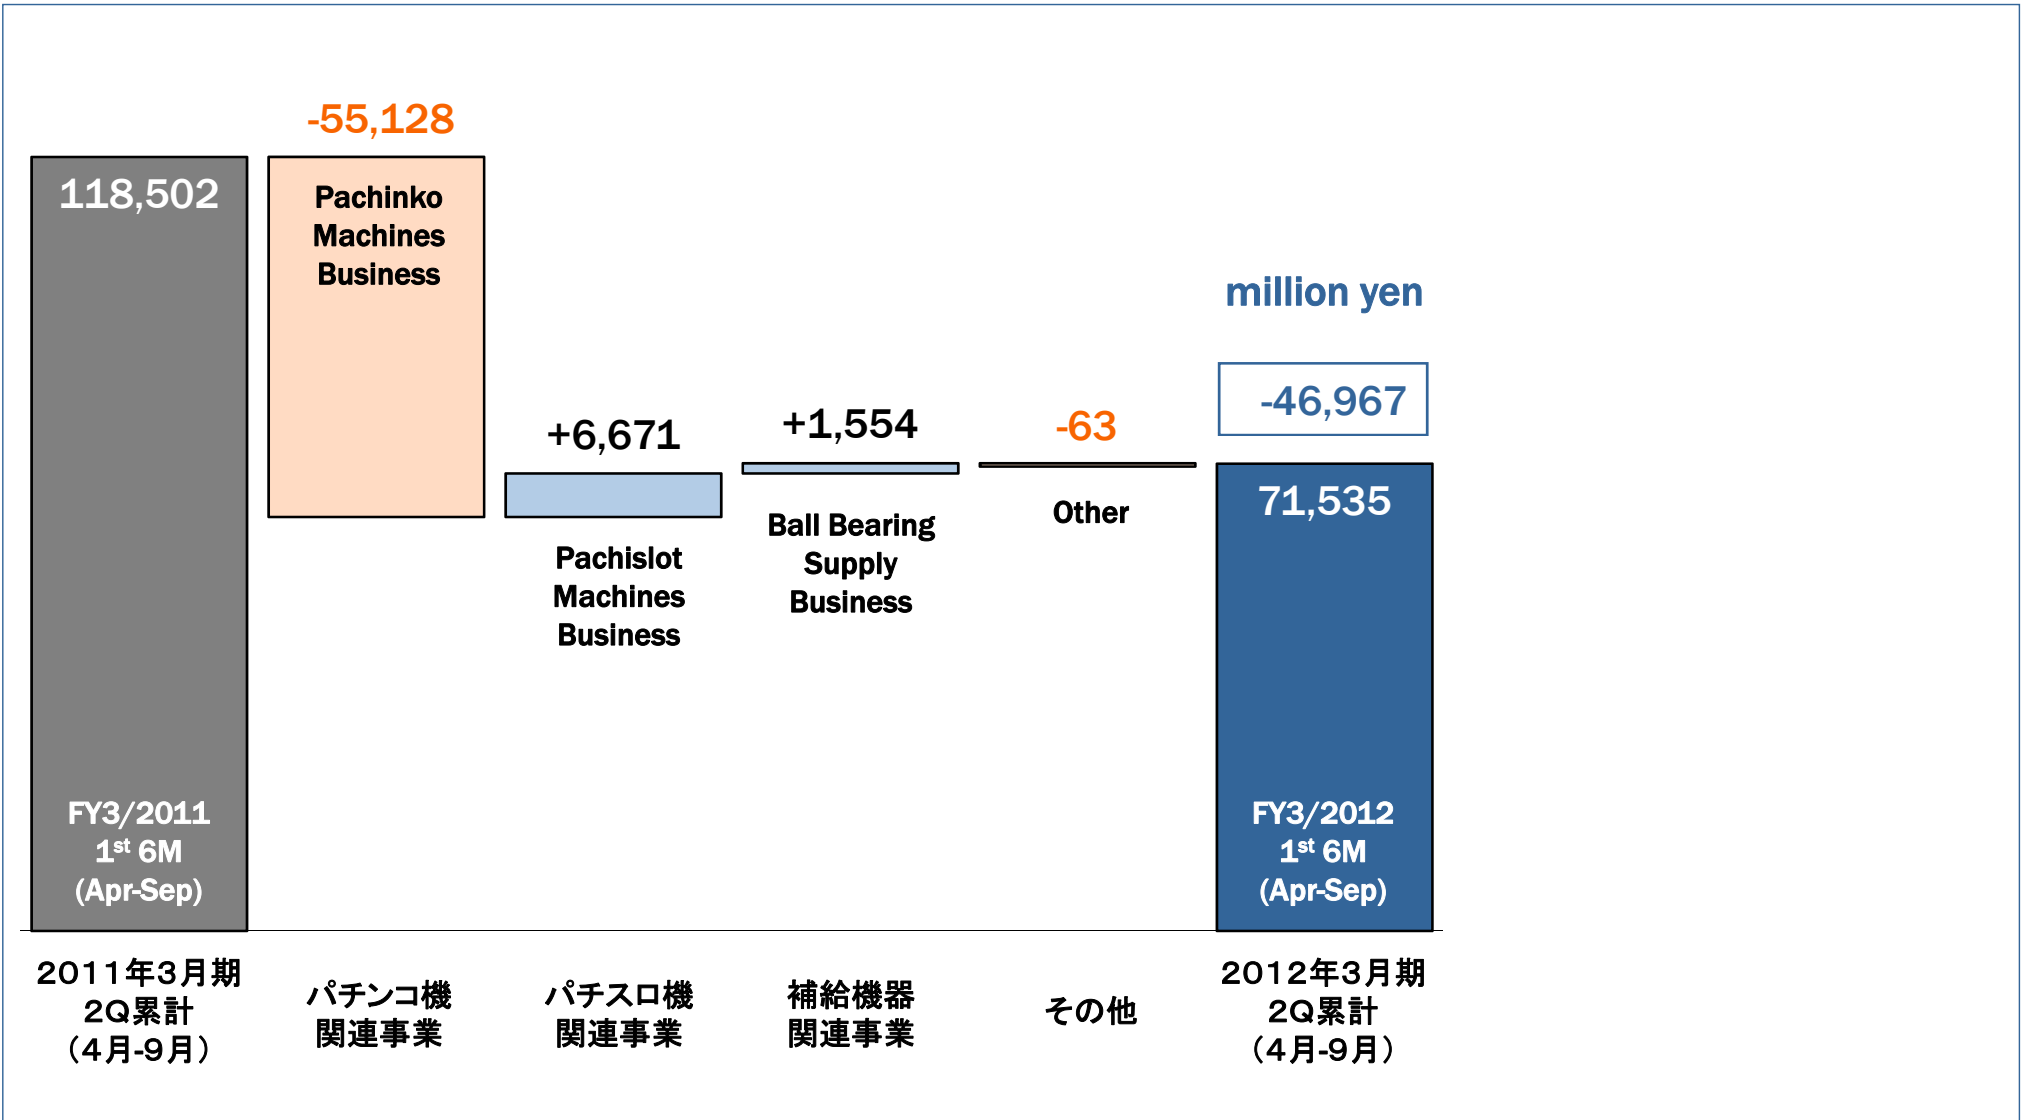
-55,128

118,502

Pachinko Machines Business

million yen

-46,967

+6,671

+1,554

-63

71,535

Pachislot Machines Business

Ball Bearing Supply Business

Other

FY3/2011 1$^{st}$ 6M (Apr-Sep)

FY3/2012 1$^{st}$ 6M (Apr-Sep)

2011年3月期 2Q累計 （4月-9月）

パチンコ機 関連事業

パチスロ機 関連事業

補給機器 関連事業

その他

2012年3月期 2Q累計 （4月-9月）